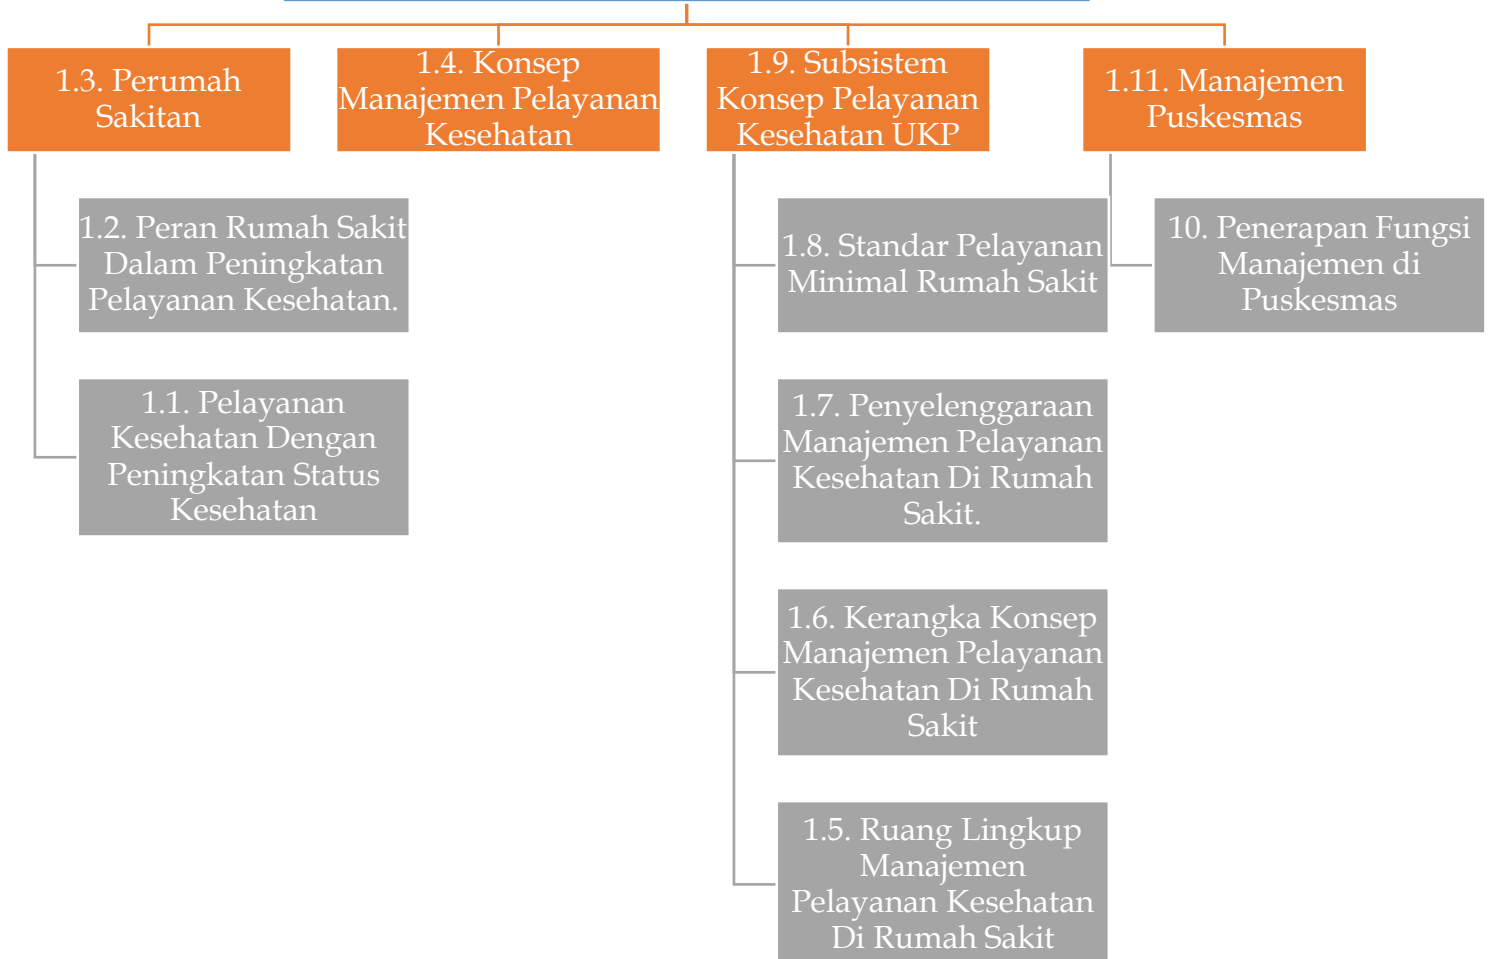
1.3. Perumah Sakitan

1.4. Konsep Manajemen Pelayanan Kesehatan

1.9. Subsistem Konsep Pelayanan Kesehatan UKP

1.11. Manajemen Puskesmas

1.2. Peran Rumah Sakit Dalam Peningkatan Pelayanan Kesehatan.

1.1. Pelayanan Kesehatan Dengan Peningkatan Status Kesehatan

1.8. Standar Pelayanan Minimal Rumah Sakit

1.7. Penyelenggaraan Manajemen Pelayanan Kesehatan Di Rumah Sakit.

1.6. Kerangka Konsep Manajemen Pelayanan Kesehatan Di Rumah Sakit

1.5. Ruang Lingkup Manajemen Pelayanan Kesehatan Di Rumah Sakit

10. Penerapan Fungsi Manajemen di Puskesmas